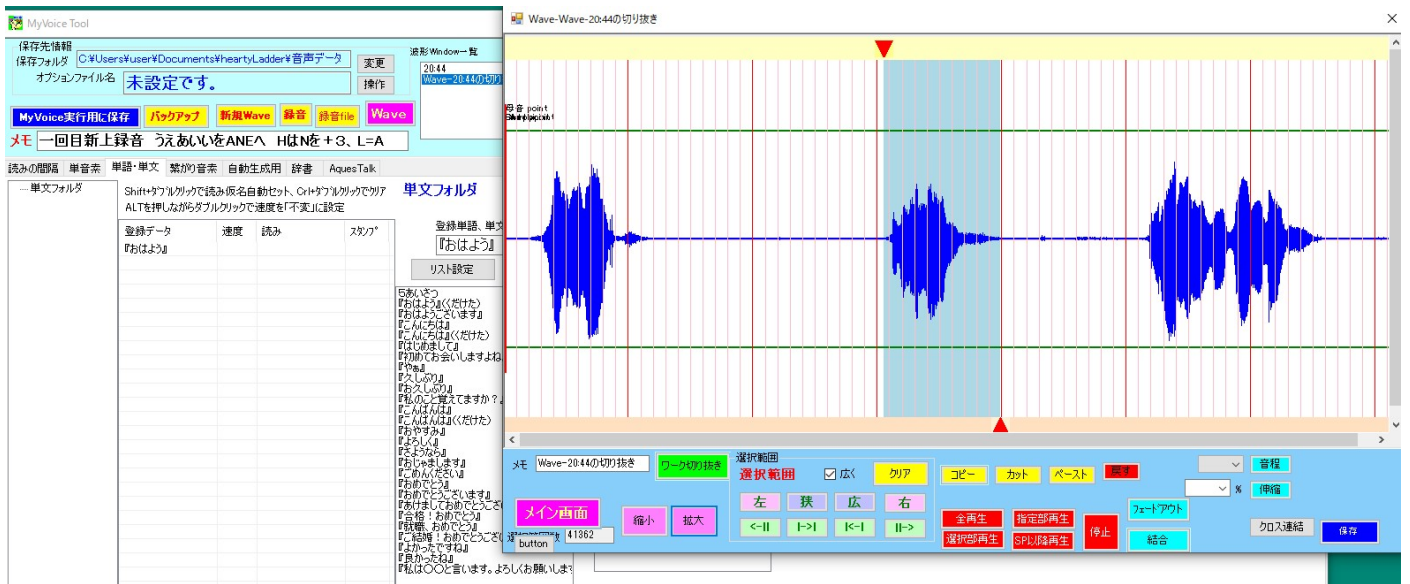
MyVoice Tool

保存先情報
保存フォルダ C:¥Users¥user¥Documents¥heartyLadder¥音声データ 変更
オプションファイル名 未設定です。 操作

波形Window一覧
20:44
Wave-20:44の切り抜

MyVoice実行用に保存 バックアップ 新規Wave 録音 録音file Wave

メモ 一回目新上録音 うえあいいをANEへ HはNを＋３、L=A

読みの間隔 単音素 単語・単文 繋がり音素 自動生成用 辞書 AquesTalk

単文フォルダ

Shift+ダブルクリックで読み仮名自動セット、Crl+ダブルクリックでクリア
ALTを押しながらダブルクリックで速度を「不変」に設定

単文フォルダ

| 登録データ | 速度 | 読み | スタンプ |
|---|---|---|---|
| 『おはよう』 | | | |

登録単語、単文
『おはよう』
リスト設定

5あいさつ
『おはよう』(くだけた)
『おはようございます』
『こんにちは』
『こんにちは』(くだけた)
『はじめまして』
『初めてお会いしますよね
『やあ』
『久しぶり』
『お久しぶり』
『私のこと覚えてますか？』
『こんばんは』
『こんばんは』(くだけた)
『おやすみ』
『よろしく』
『さようなら』
『おじゃまします』
『ごめんください』
『おめでとう』
『おめでとうございます』
『あけましておめでとうござ
『合格！おめでとう』
『就職、おめでとう』
『ご結婚！おめでとうござ
『よかったですね』
『良かったね』
『私は〇〇と言います。よろしくお願いしま

Wave-Wave-20:44の切り抜き

母音 point
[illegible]

メモ Wave-20:44の切り抜き ワーク切り抜き
選択範囲
選択範囲 ☑広く クリア
左 狭 広 右
<-II I->I I<-I II->
コピー カット ペースト 戻す
全再生 指定部再生 停止
選択部再生 SPI以降再生
フェードアウト
結合
音程
% 伸縮
クロス連結 保存
メイン画面
縮小 拡大
41362
button